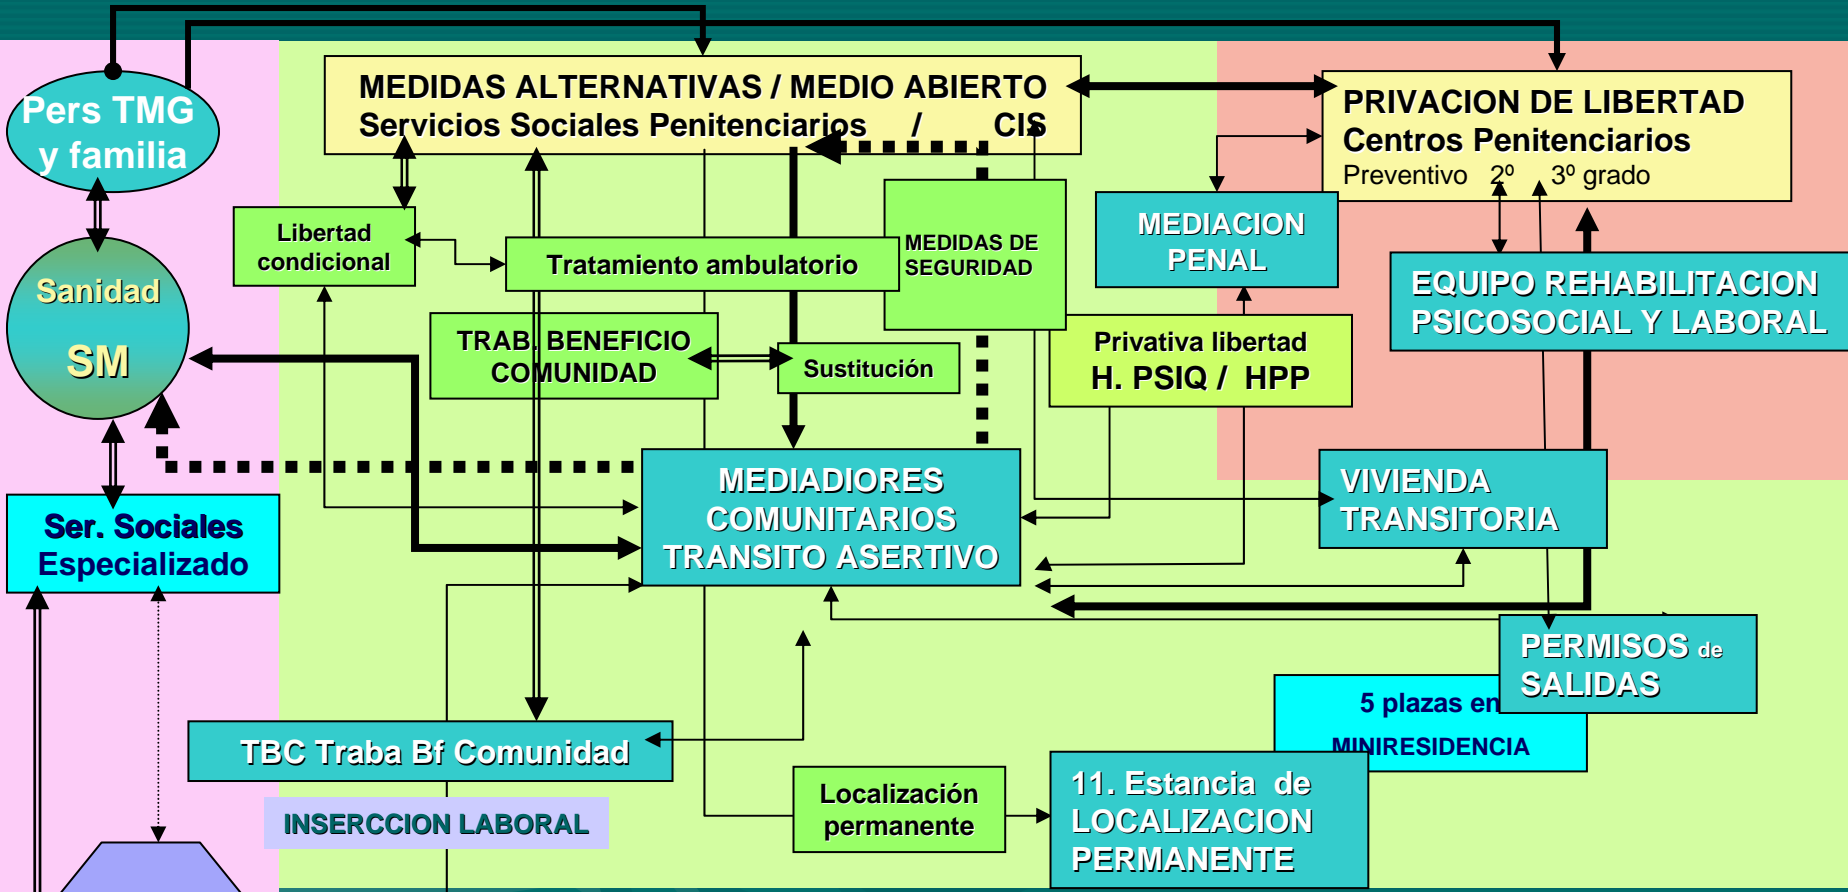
Pers TMG y familia

Sanidad SM

Ser. Sociales Especializado

MEDIDAS ALTERNATIVAS / MEDIO ABIERTO
Servicios Sociales Penitenciarios / CIS

PRIVACION DE LIBERTAD
Centros Penitenciarios
Preventivo 2º 3º grado

Libertad condicional

Tratamiento ambulatorio

MEDIDAS DE SEGURIDAD

MEDIACION PENAL

EQUIPO REHABILITACION PSICOSOCIAL Y LABORAL

TRAB. BENEFICIO COMUNIDAD

Sustitución

Privativa libertad
H. PSIQ / HPP

MEDIADIORES COMUNITARIOS TRANSITO ASERTIVO

VIVIENDA TRANSITORIA

PERMISOS de SALIDAS

5 plazas en MINIRESIDENCIA

TBC Traba Bf Comunidad

INSERCCION LABORAL

Localización permanente

11. Estancia de LOCALIZACION PERMANENTE